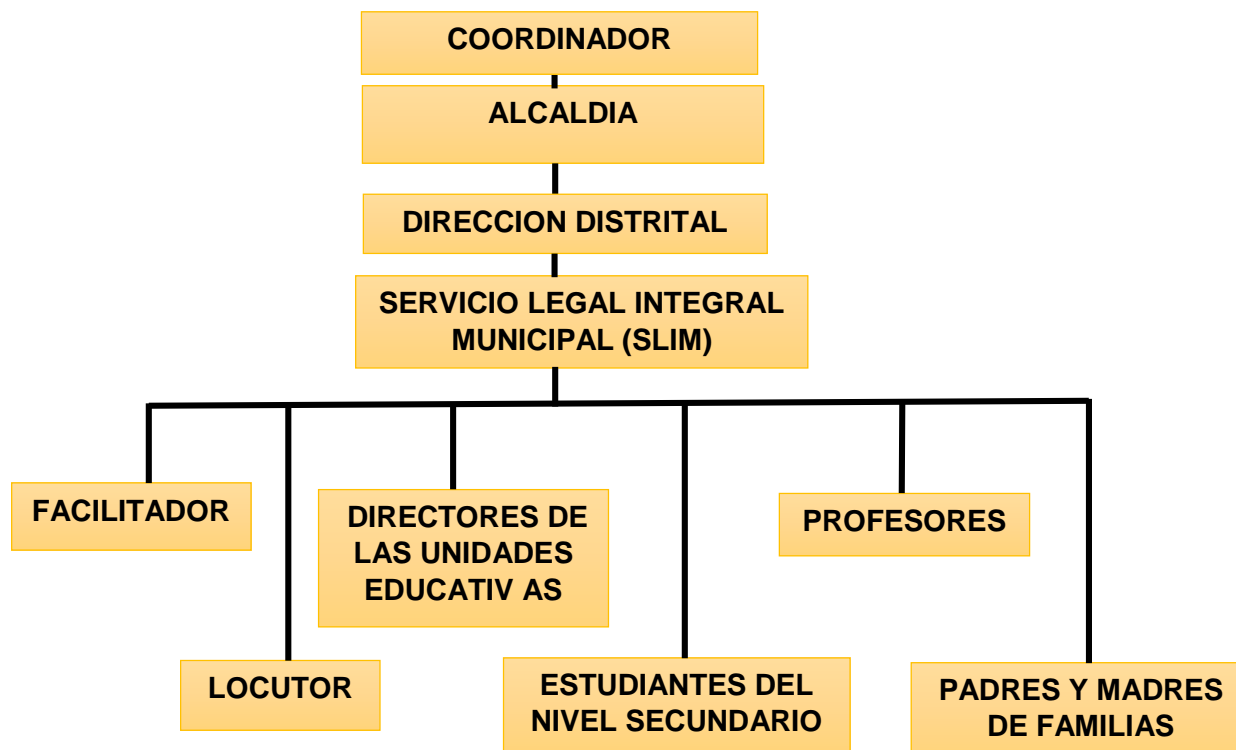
COORDINADOR

ALCALDIA

DIRECCION DISTRITAL

SERVICIO LEGAL INTEGRAL MUNICIPAL (SLIM)

FACILITADOR

DIRECTORES DE LAS UNIDADES EDUCATIV AS

PROFESORES

LOCUTOR

ESTUDIANTES DEL NIVEL SECUNDARIO

PADRES Y MADRES DE FAMILIAS